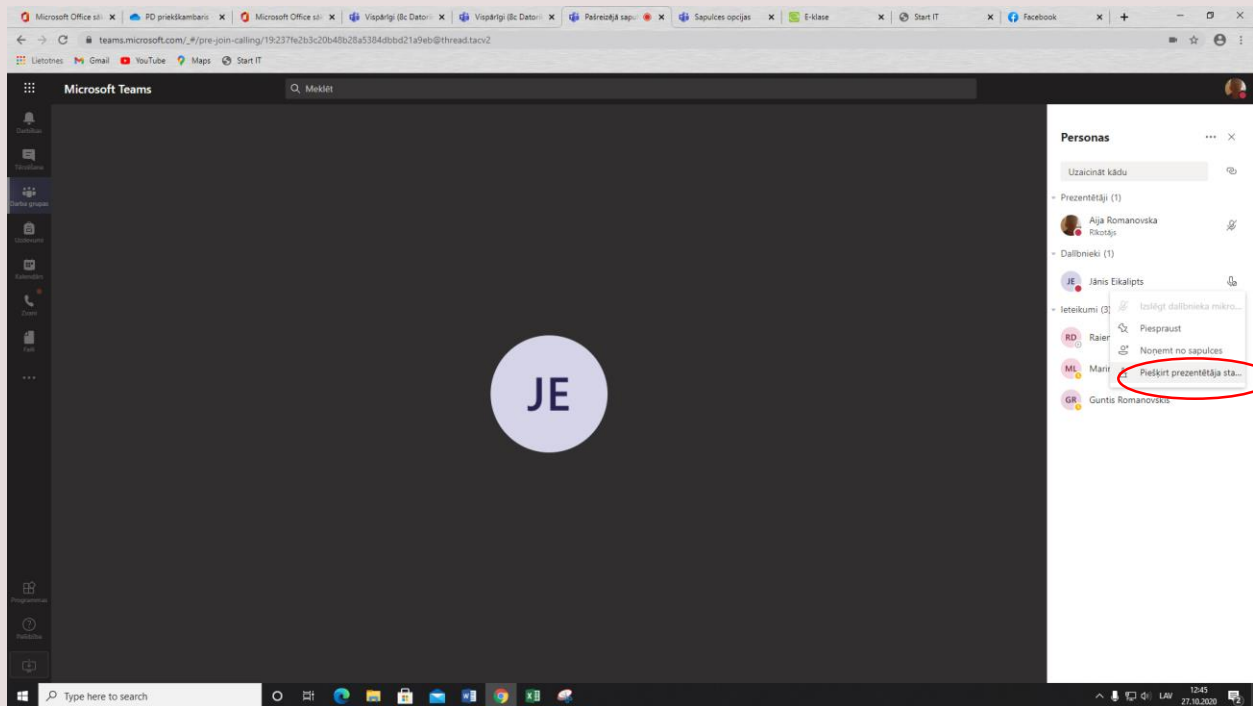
Microsoft Office sā ×
PD priekškambaris ×
Microsoft Office sā ×
Vispārīgi (8c Dator ×
Vispārīgi (8c Dator ×
Pašreizējā sapu ×
Sapulces opcijas ×
E-klase ×
Start IT ×
Facebook ×

teams.microsoft.com/_#/pre-join-calling/19:237fe2b3c20b48b28a5384dbbd21a9eb@thread.tacv2

Lietotnes Gmail YouTube Maps Start IT

Microsoft Teams

Meklēt

Darbības
Tērzēšana
Darba grupas
Uzdevumi
Kalendārs
Zvani
Faili
...

Programmas
Palīdzība

JE

Personas

Uzaicināt kādu

Prezentētāji (1)
Aija Romanovska
Rīkotājs

Dalībnieki (1)
JE Jānis Eikalipts

Ieteikumi (3)
RD Raier
ML Marir
GR Guntis Romanovskis

Izslēgt dalībnieka mikro...
Piespraust
Noņemt no sapulces
Piešķirt prezentētāja sta...

Type here to search

LAV 12:45 27.10.2020